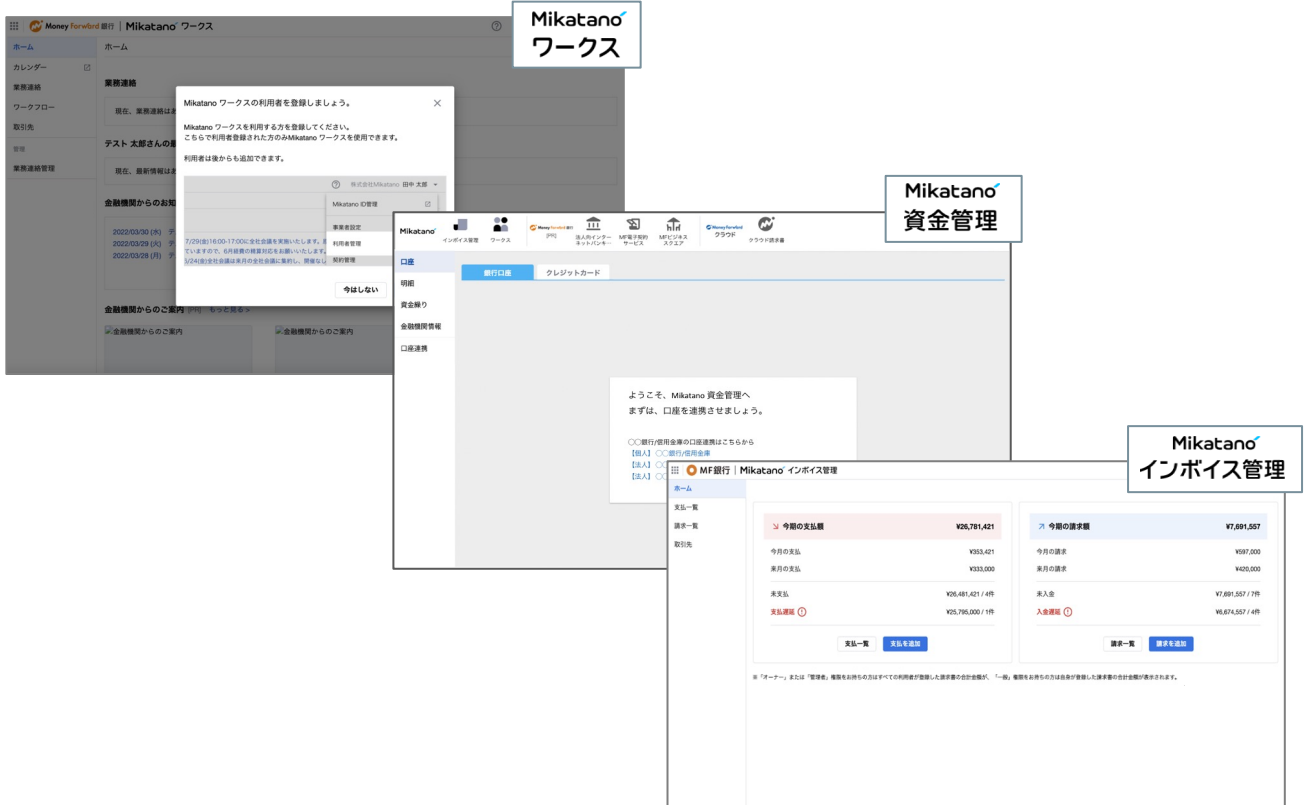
Money Forward 銀行 | Mikatano ワークス

Mikatano
ワークス

ホーム
カレンダー
業務連絡
ワークフロー
取引先
管理
業務連絡管理

ホーム

業務連絡
現在、業務連絡はあ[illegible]

テスト 太郎さんの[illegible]
現在、最新情報は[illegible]

金融機関からのお知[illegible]
2022/03/30 (水) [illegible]
2022/03/29 (火) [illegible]
2022/03/28 (月) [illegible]

金融機関からのご案内 [PR] もっと見る >
金融機関からのご案内
金融機関からのご案内

Mikatano ワークスの利用者を登録しましょう。

Mikatano ワークスを利用する方を登録してください。
こちらで利用者登録された方のみMikatano ワークスを使用できます。

利用者は後からも追加できます。

株式会社Mikatano 田中 太郎
Mikatano ID管理
事業者設定
利用者管理
契約管理

7/29(金)16:00-17:00に全社会議を実施いたします。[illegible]
ていますので、6月度費の精算対応をお願いいたします。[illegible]
3/24(金)全社会議は来月の全社会議に集約し、開催なし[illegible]

今はしない

Mikatano
資金管理

Mikatano
インボイス管理
ワークス
Money Forward 銀行 [PR]
法人向けインターネットバンキー
MF電子契約サービス
MFビジネススクエア
Money Forward クラウド
クラウド請求書

口座
明細
資金繰り
金融機関情報
口座連携

銀行口座
クレジットカード

ようこそ、Mikatano 資金管理へ
まずは、口座を連携させましょう。

〇〇銀行/信用金庫の口座連携はこちらから
【個人】〇〇銀行/信用金庫
【法人】〇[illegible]
【法人】〇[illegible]

Mikatano
インボイス管理

MF銀行 | Mikatano インボイス管理

ホーム
支払一覧
請求一覧
取引先

| 今期の支払額 | ¥26,781,421 |
|---|---|
| 今月の支払 | ¥353,421 |
| 来月の支払 | ¥333,000 |
| 未支払 | ¥26,481,421 / 4件 |
| 支払遅延 | ¥25,795,000 / 1件 |

支払一覧 支払を追加

| 今期の請求額 | ¥7,691,557 |
|---|---|
| 今月の請求 | ¥597,000 |
| 来月の請求 | ¥420,000 |
| 未入金 | ¥7,691,557 / 7件 |
| 入金遅延 | ¥6,674,557 / 1件 |

請求一覧 請求を追加

※「オーナー」または「管理者」権限をお持ちの方はすべての利用者が登録した請求書の合計金額が、「一般」権限をお持ちの方は自身が登録した請求書の合計金額が表示されます。